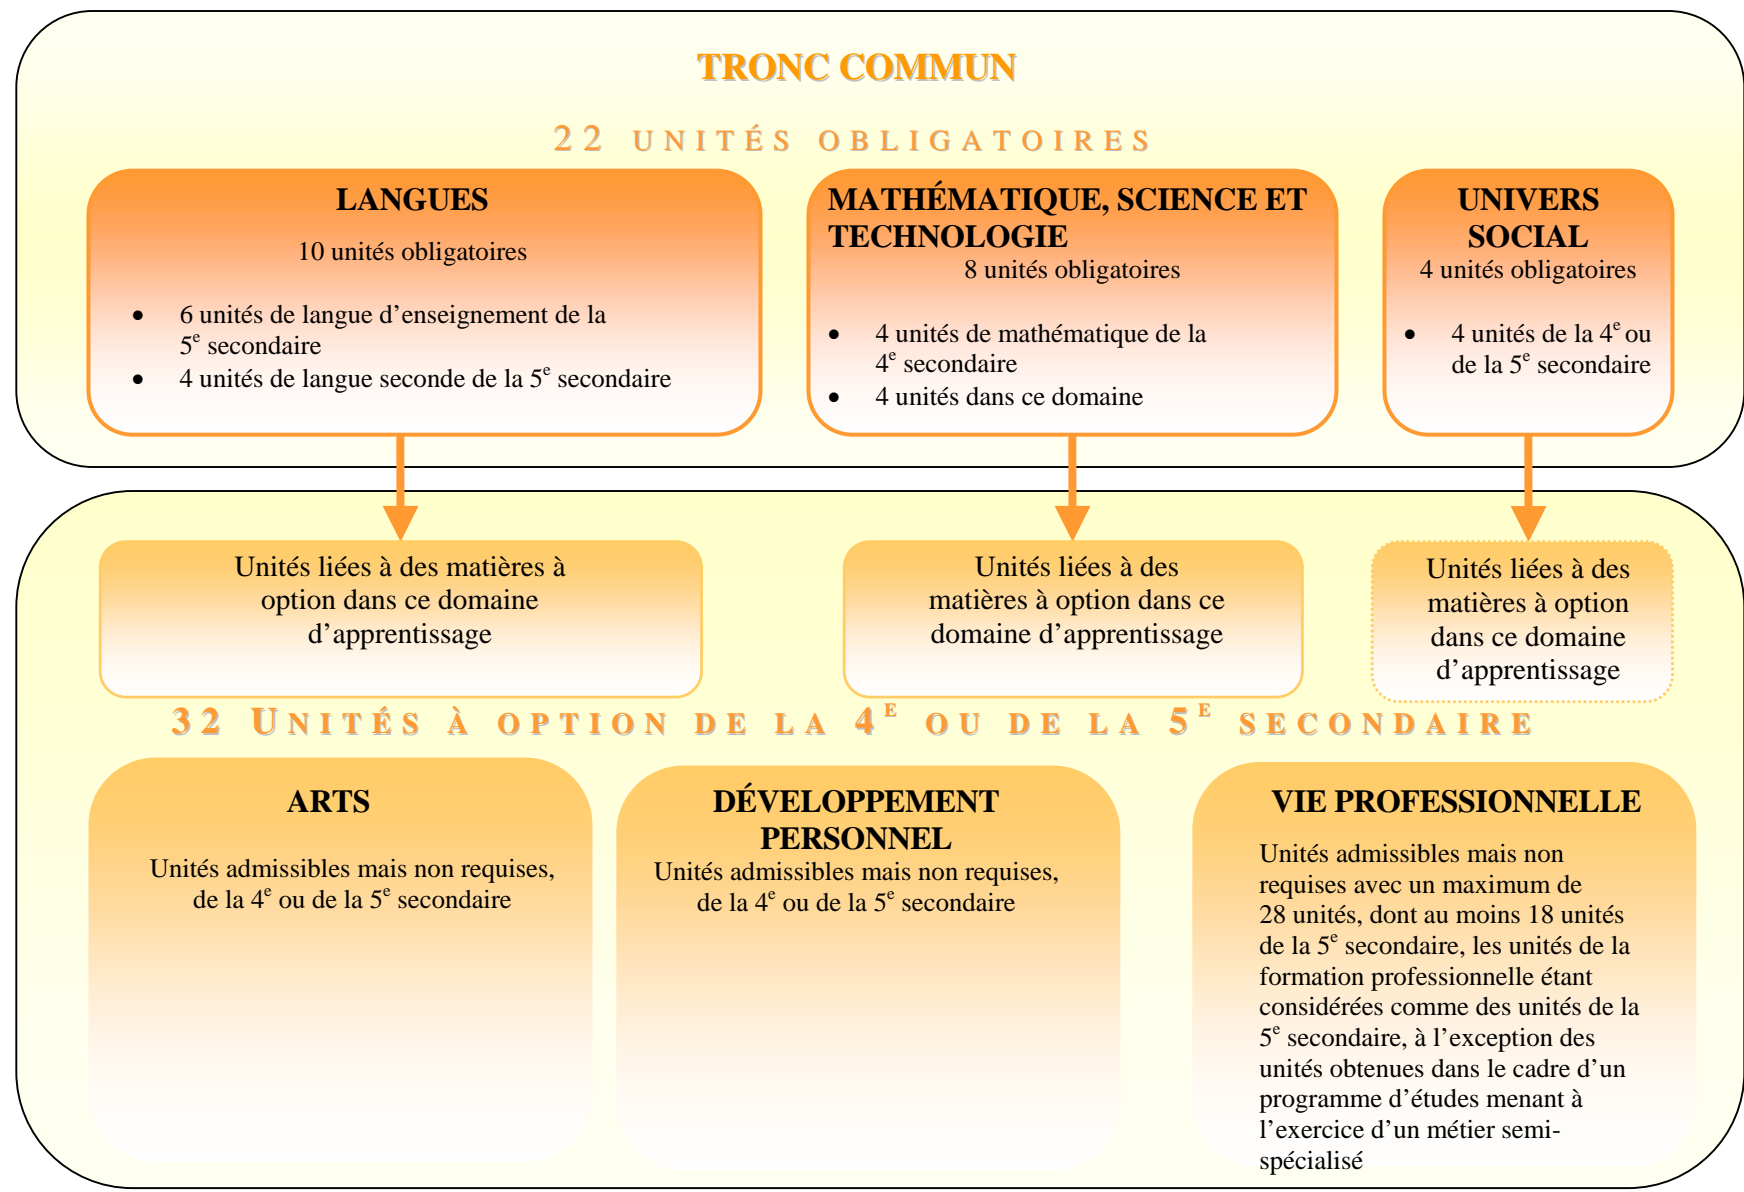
TRONC COMMUN

22 UNITÉS OBLIGATOIRES

LANGUES

10 unités obligatoires

- 6 unités de langue d'enseignement de la 5$^{e}$ secondaire
- 4 unités de langue seconde de la 5$^{e}$ secondaire

MATHÉMATIQUE, SCIENCE ET TECHNOLOGIE

8 unités obligatoires

- 4 unités de mathématique de la 4$^{e}$ secondaire
- 4 unités dans ce domaine

UNIVERS SOCIAL

4 unités obligatoires

- 4 unités de la 4$^{e}$ ou de la 5$^{e}$ secondaire

Unités liées à des matières à option dans ce domaine d'apprentissage

Unités liées à des matières à option dans ce domaine d'apprentissage

Unités liées à des matières à option dans ce domaine d'apprentissage

32 UNITÉS À OPTION DE LA 4$^{E}$ OU DE LA 5$^{E}$ SECONDAIRE

ARTS

Unités admissibles mais non requises, de la 4$^{e}$ ou de la 5$^{e}$ secondaire

DÉVELOPPEMENT PERSONNEL

Unités admissibles mais non requises, de la 4$^{e}$ ou de la 5$^{e}$ secondaire

VIE PROFESSIONNELLE

Unités admissibles mais non requises avec un maximum de 28 unités, dont au moins 18 unités de la 5$^{e}$ secondaire, les unités de la formation professionnelle étant considérées comme des unités de la 5$^{e}$ secondaire, à l'exception des unités obtenues dans le cadre d'un programme d'études menant à l'exercice d'un métier semi-spécialisé